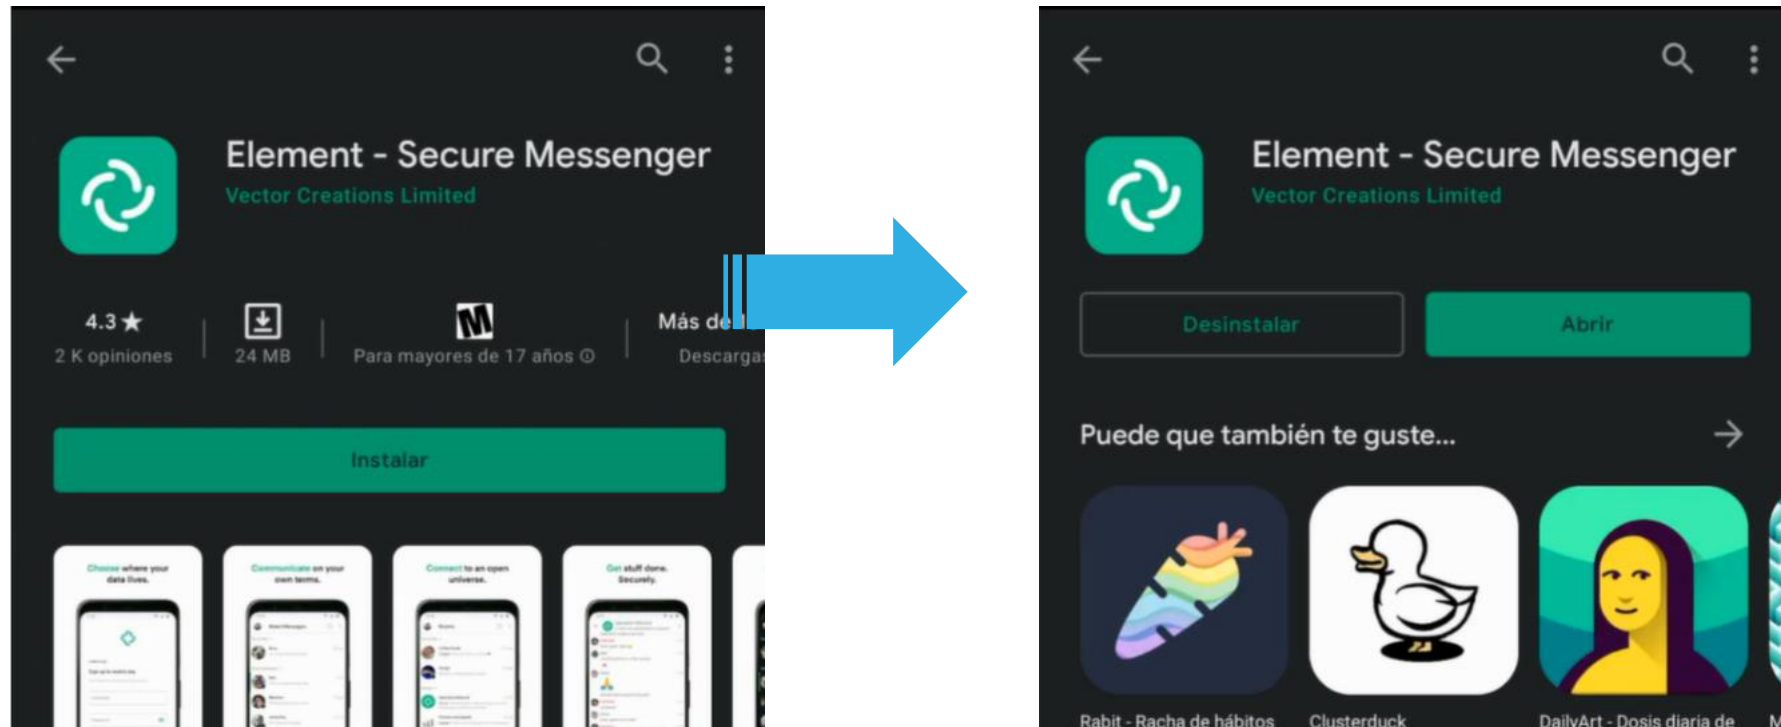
Element - Secure Messenger
Vector Creations Limited

4.3 ★
2 K opiniones

24 MB

M
Para mayores de 17 años ⓘ

Más de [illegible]
Descarga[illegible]

Instalar

Choose where your data lives.

Communicate on your own terms.

Connect to an open universe.

Get stuff done. Securely.

Element - Secure Messenger
Vector Creations Limited

Desinstalar

Abrir

Puede que también te guste...

Rabit - Racha de hábitos

Clusterduck

DailyArt - Dosis diaria de